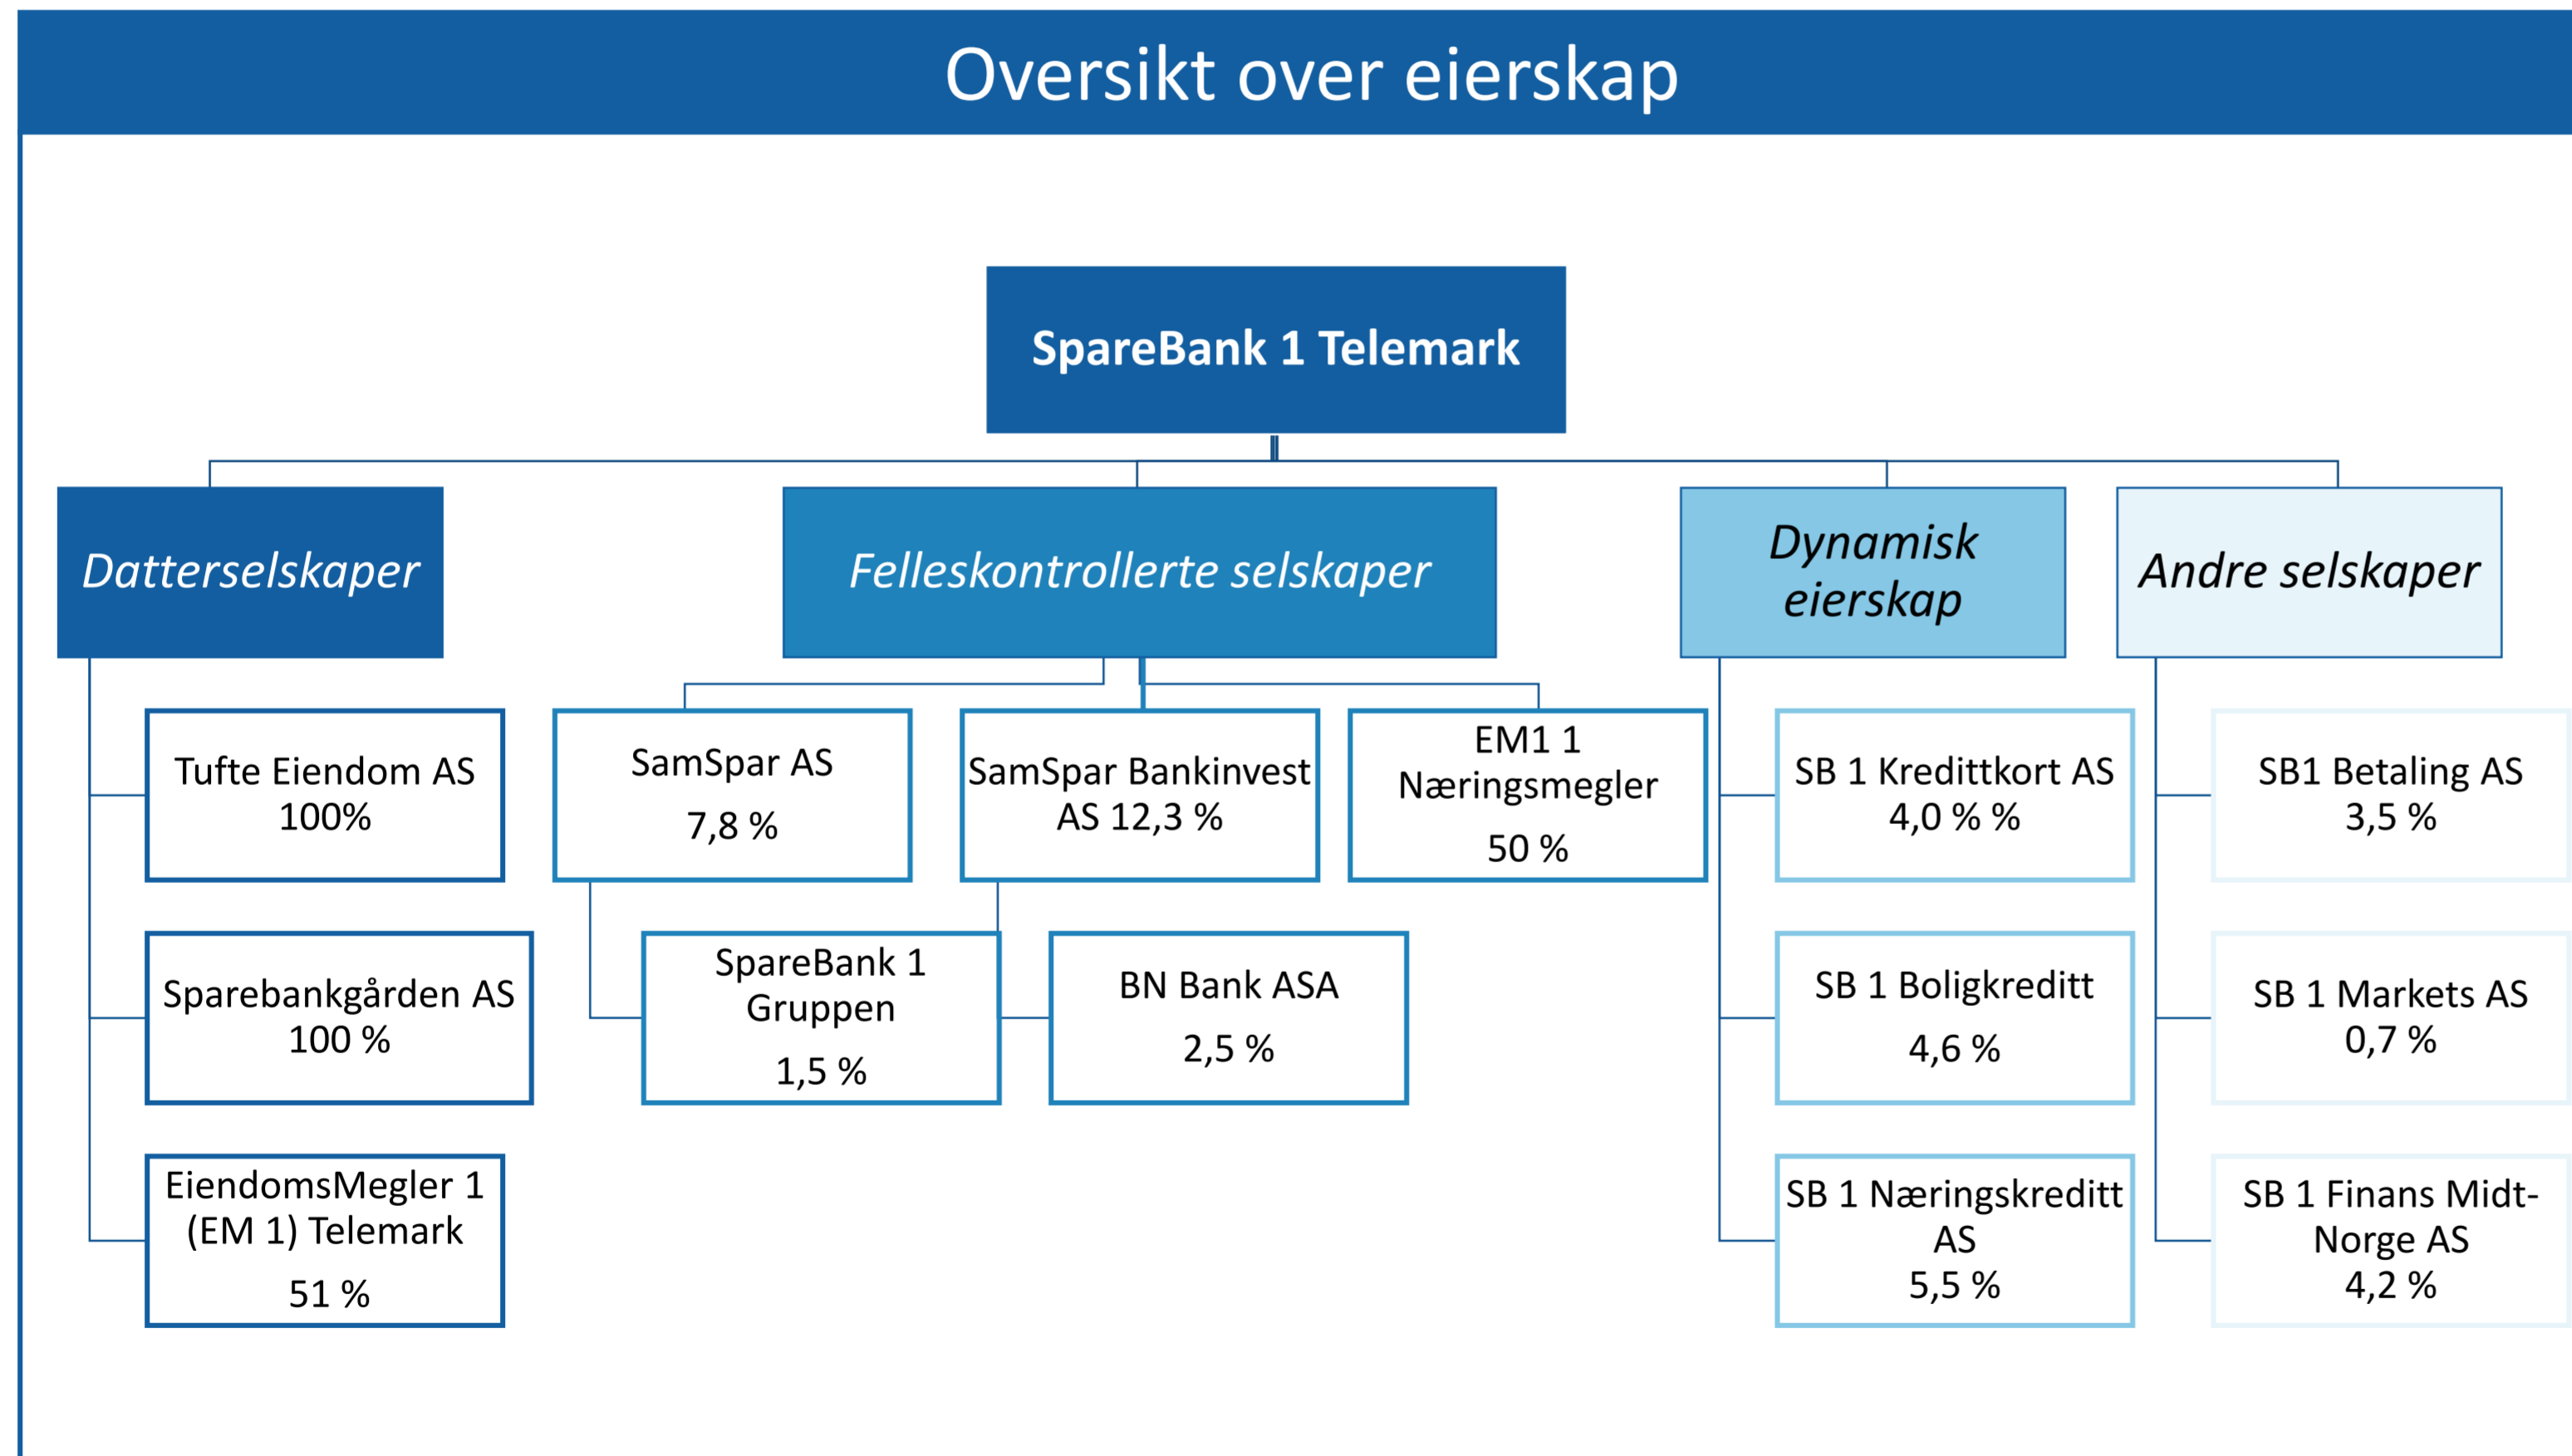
Oversikt over eierskap

SpareBank 1 Telemark

Datterselskaper

Felleskontrollerte selskaper

Dynamisk eierskap

Andre selskaper

Tufte Eiendom AS 100%

Sparebankgården AS 100 %

EiendomsMegler 1 (EM 1) Telemark 51 %

SamSpar AS 7,8 %

SamSpar Bankinvest AS 12,3 %

EM1 1 Næringsmegler 50 %

SpareBank 1 Gruppen 1,5 %

BN Bank ASA 2,5 %

SB 1 Kredittkort AS 4,0 % %

SB 1 Boligkreditt 4,6 %

SB 1 Næringskreditt AS 5,5 %

SB1 Betaling AS 3,5 %

SB 1 Markets AS 0,7 %

SB 1 Finans Midt-Norge AS 4,2 %